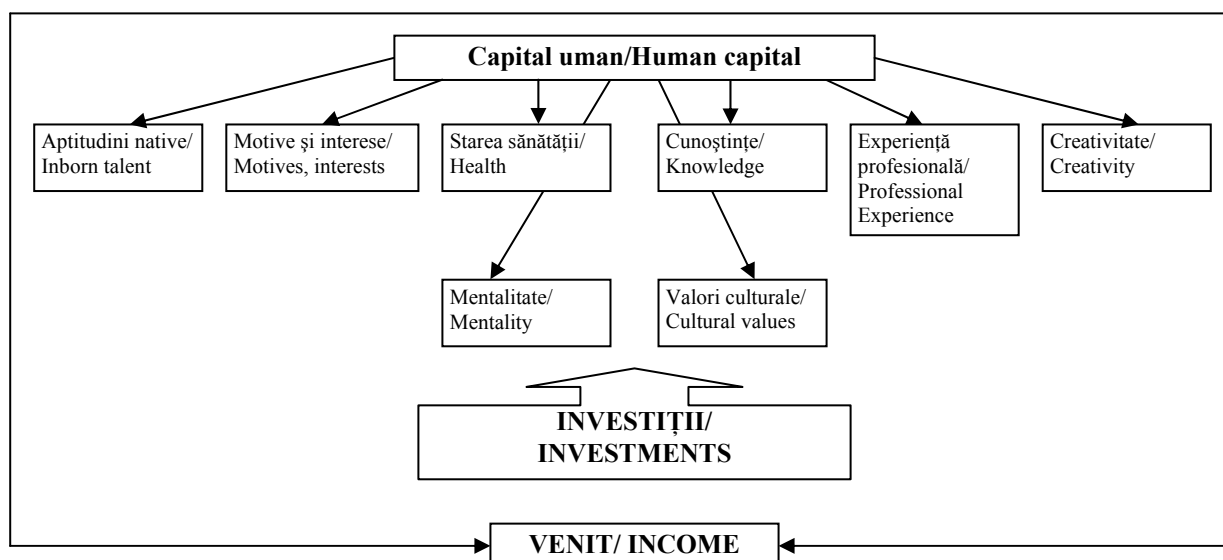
Capital uman/Human capital

Aptitudini native/ Inborn talent

Motive şi interese/ Motives, interests

Starea sănătăţii/ Health

Cunoştinţe/ Knowledge

Experienţă profesională/ Professional Experience

Creativitate/ Creativity

Mentalitate/ Mentality

Valori culturale/ Cultural values

INVESTIŢII/ INVESTMENTS

VENIT/ INCOME